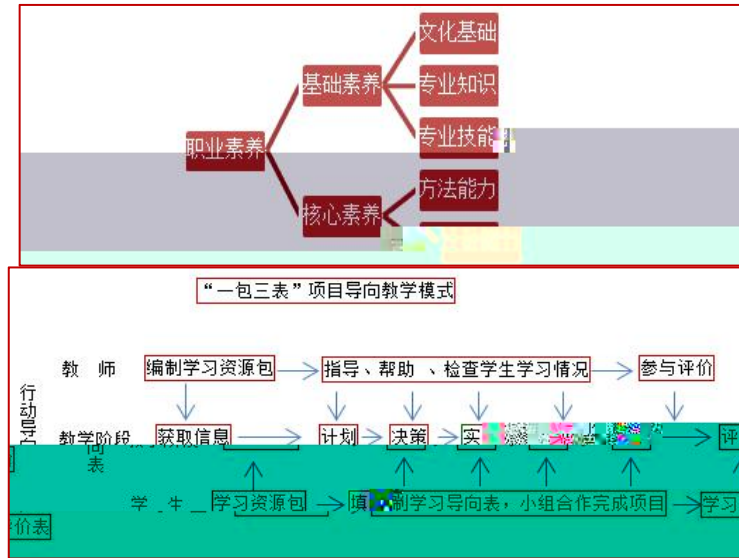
职业素养

基础素养

文化基础

专业知识

专业技能

核心素养

方法能力

“一包三表”项目导向教学模式

教　师

编制学习资源包

指导、帮助　、检查学生学习情况

参与评价

行动导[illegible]

教学阶段

获取信息

计划

决策

实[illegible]

评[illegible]

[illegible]向表

学　生

学习资源包

填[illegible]制学习导向表，小组合作完成项目

学习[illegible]

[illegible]价表